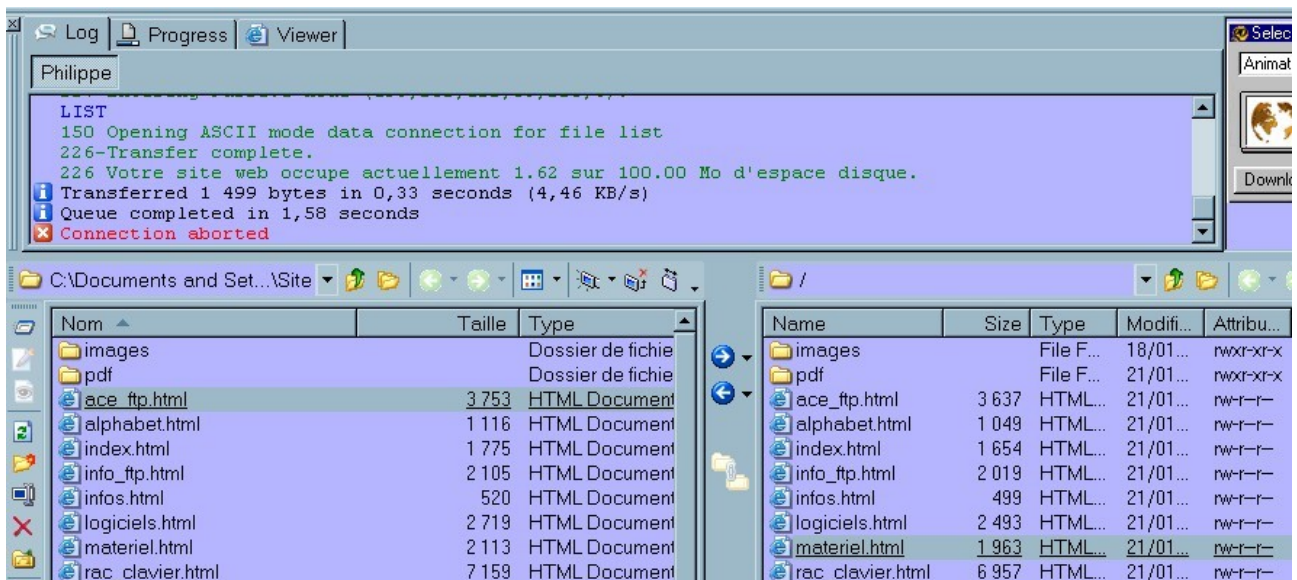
Log | Progress | Viewer

Philippe

LIST
150 Opening ASCII mode data connection for file list
226-Transfer complete.
226 Votre site web occupe actuellement 1.62 sur 100.00 Mo d'espace disque.
Transferred 1 499 bytes in 0,33 seconds (4,46 KB/s)
Queue completed in 1,58 seconds
Connection aborted

Selec
Animat
Downlo

C:\Documents and Set...\Site

| Nom | Taille | Type |
|---|---|---|
| images | | Dossier de fichie |
| pdf | | Dossier de fichie |
| ace_ftp.html | 3 753 | HTML Document |
| alphabet.html | 1 116 | HTML Document |
| index.html | 1 775 | HTML Document |
| info_ftp.html | 2 105 | HTML Document |
| infos.html | 520 | HTML Document |
| logiciels.html | 2 719 | HTML Document |
| materiel.html | 2 113 | HTML Document |
| rac_clavier.html | 7 159 | HTML Document |

/

| Name | Size | Type | Modifi... | Attribu... |
|---|---|---|---|---|
| images | | File F... | 18/01... | rwxr-xr-x |
| pdf | | File F... | 21/01... | rwxr-xr-x |
| ace_ftp.html | 3 637 | HTML... | 21/01... | rw-r--r-- |
| alphabet.html | 1 049 | HTML... | 21/01... | rw-r--r-- |
| index.html | 1 654 | HTML... | 21/01... | rw-r--r-- |
| info_ftp.html | 2 019 | HTML... | 21/01... | rw-r--r-- |
| infos.html | 499 | HTML... | 21/01... | rw-r--r-- |
| logiciels.html | 2 493 | HTML... | 21/01... | rw-r--r-- |
| materiel.html | 1 963 | HTML... | 21/01... | rw-r--r-- |
| rac_clavier.html | 6 957 | HTML... | 21/01... | rw-r--r-- |